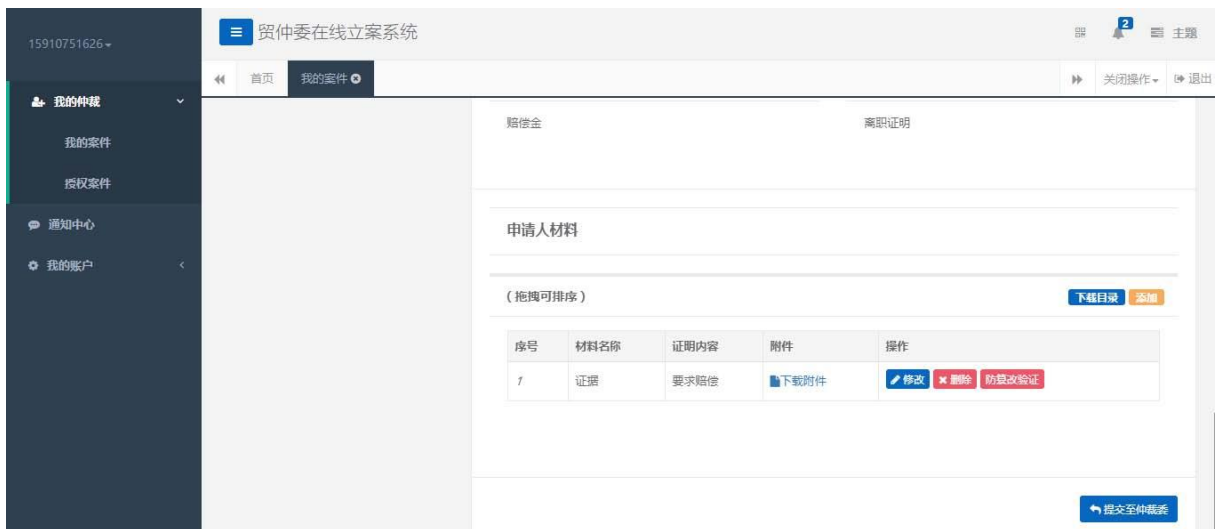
15910751626

贸仲委在线立案系统

2

主题

首页

我的案件

关闭操作

退出

我的仲裁

我的案件

授权案件

通知中心

我的账户

赔偿金

离职证明

申请人材料

（拖拽可排序）

下载目录

添加

| 序号 | 材料名称 | 证明内容 | 附件 | 操作 |
|---|---|---|---|---|
| 1 | 证据 | 要求赔偿 | 下载附件 | 修改 删除 防篡改验证 |

提交至仲裁委